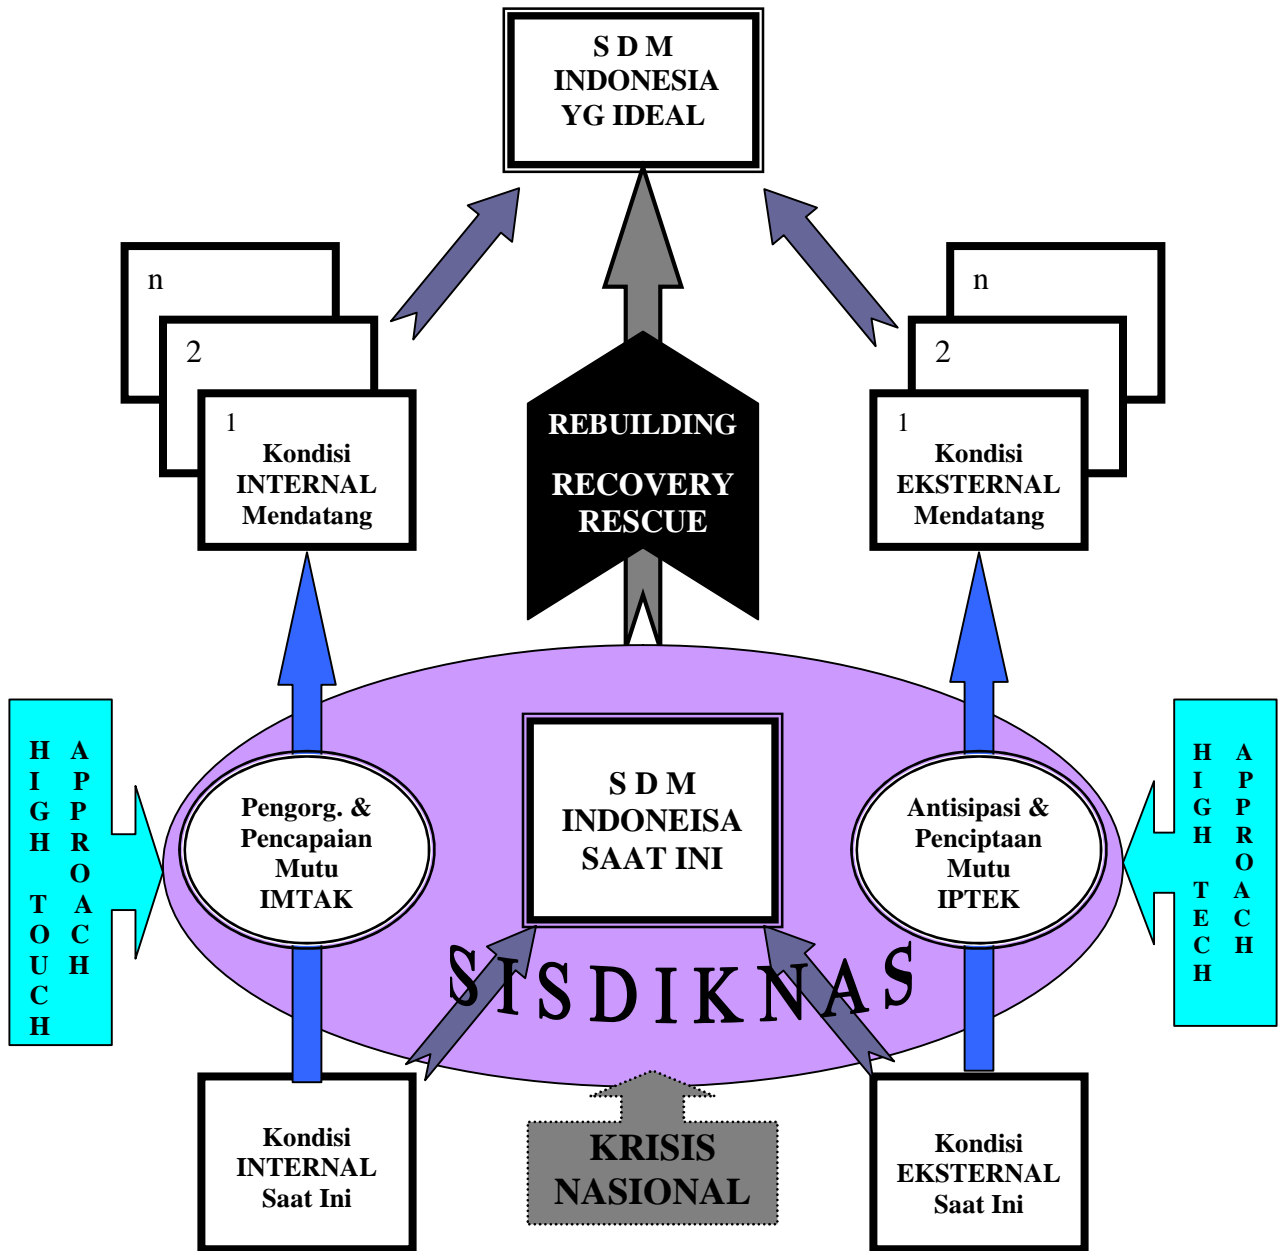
S D M
INDONESIA
YG IDEAL

n
2
1
Kondisi
INTERNAL
Mendatang

REBUILDING
RECOVERY
RESCUE

n
2
1
Kondisi
EKSTERNAL
Mendatang

HIGH TOUCH APPROACH

Pengorg. &
Pencapaian
Mutu
IMTAK

S D M
INDONEISA
SAAT INI

Antisipasi &
Penciptaan
Mutu
IPTEK

HIGH TECH APPROACH

SISDIKNAS

Kondisi
INTERNAL
Saat Ini

KRISIS
NASIONAL

Kondisi
EKSTERNAL
Saat Ini